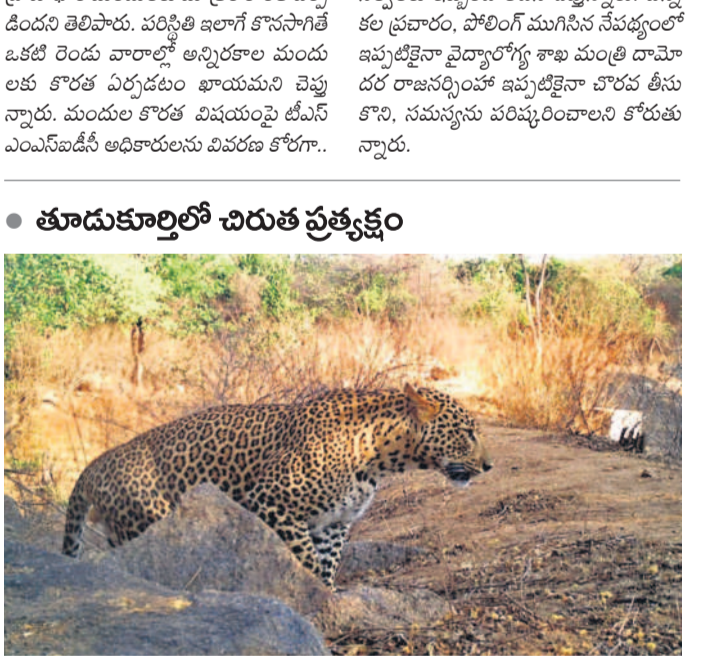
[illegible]
డిందని తెలిపారు. పరిస్థితి ఇలాగే కొనసాగితే ఒకటి రెండు వారాల్లో అన్నిరకాల మందులకు కొరత ఏర్పడటం ఖాయమని చెప్పారు. మందుల కొరత విషయంపై టీఎస్ ఎంఎస్ఐడీసీ అధికారులను వివరణ కోరగా..

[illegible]
కల ప్రచారం, పోలింగ్ ముగిసిన నేపథ్యంలో ఇప్పటికైనా వైద్యారోగ్య శాఖ మంత్రి దామోదర రాజనర్సింహా ఇప్పటికైనా చొరవ తీసుకొని, సమస్యను పరిష్కరించాలని కోరుతున్నారు.

తూడుకుర్తిలో చిరుత ప్రత్యక్షం